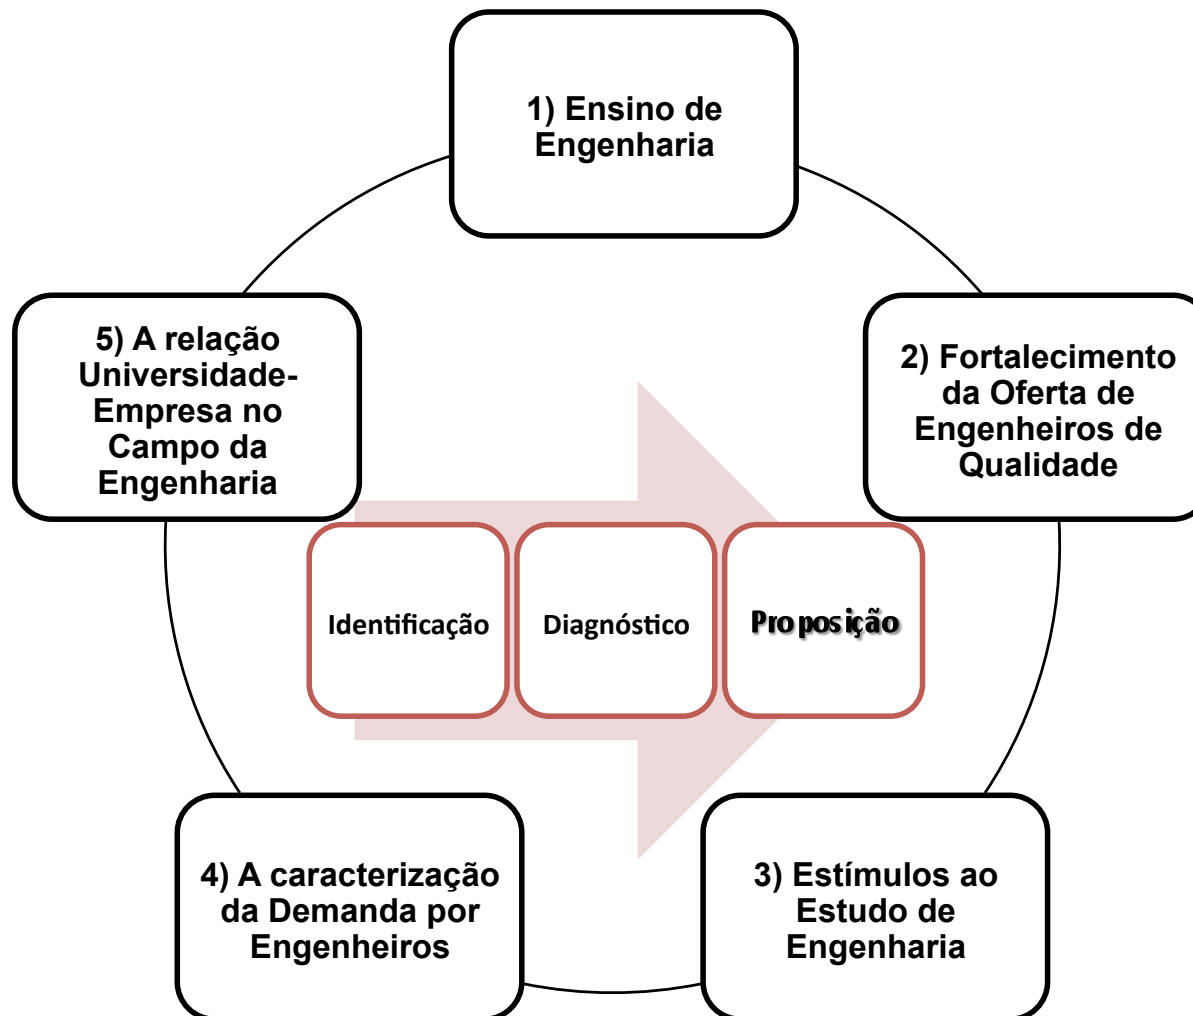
1) Ensino de Engenharia

2) Fortalecimento da Oferta de Engenheiros de Qualidade

3) Estímulos ao Estudo de Engenharia

4) A caracterização da Demanda por Engenheiros

5) A relação Universidade-Empresa no Campo da Engenharia

Identificação

Diagnóstico

Proposição